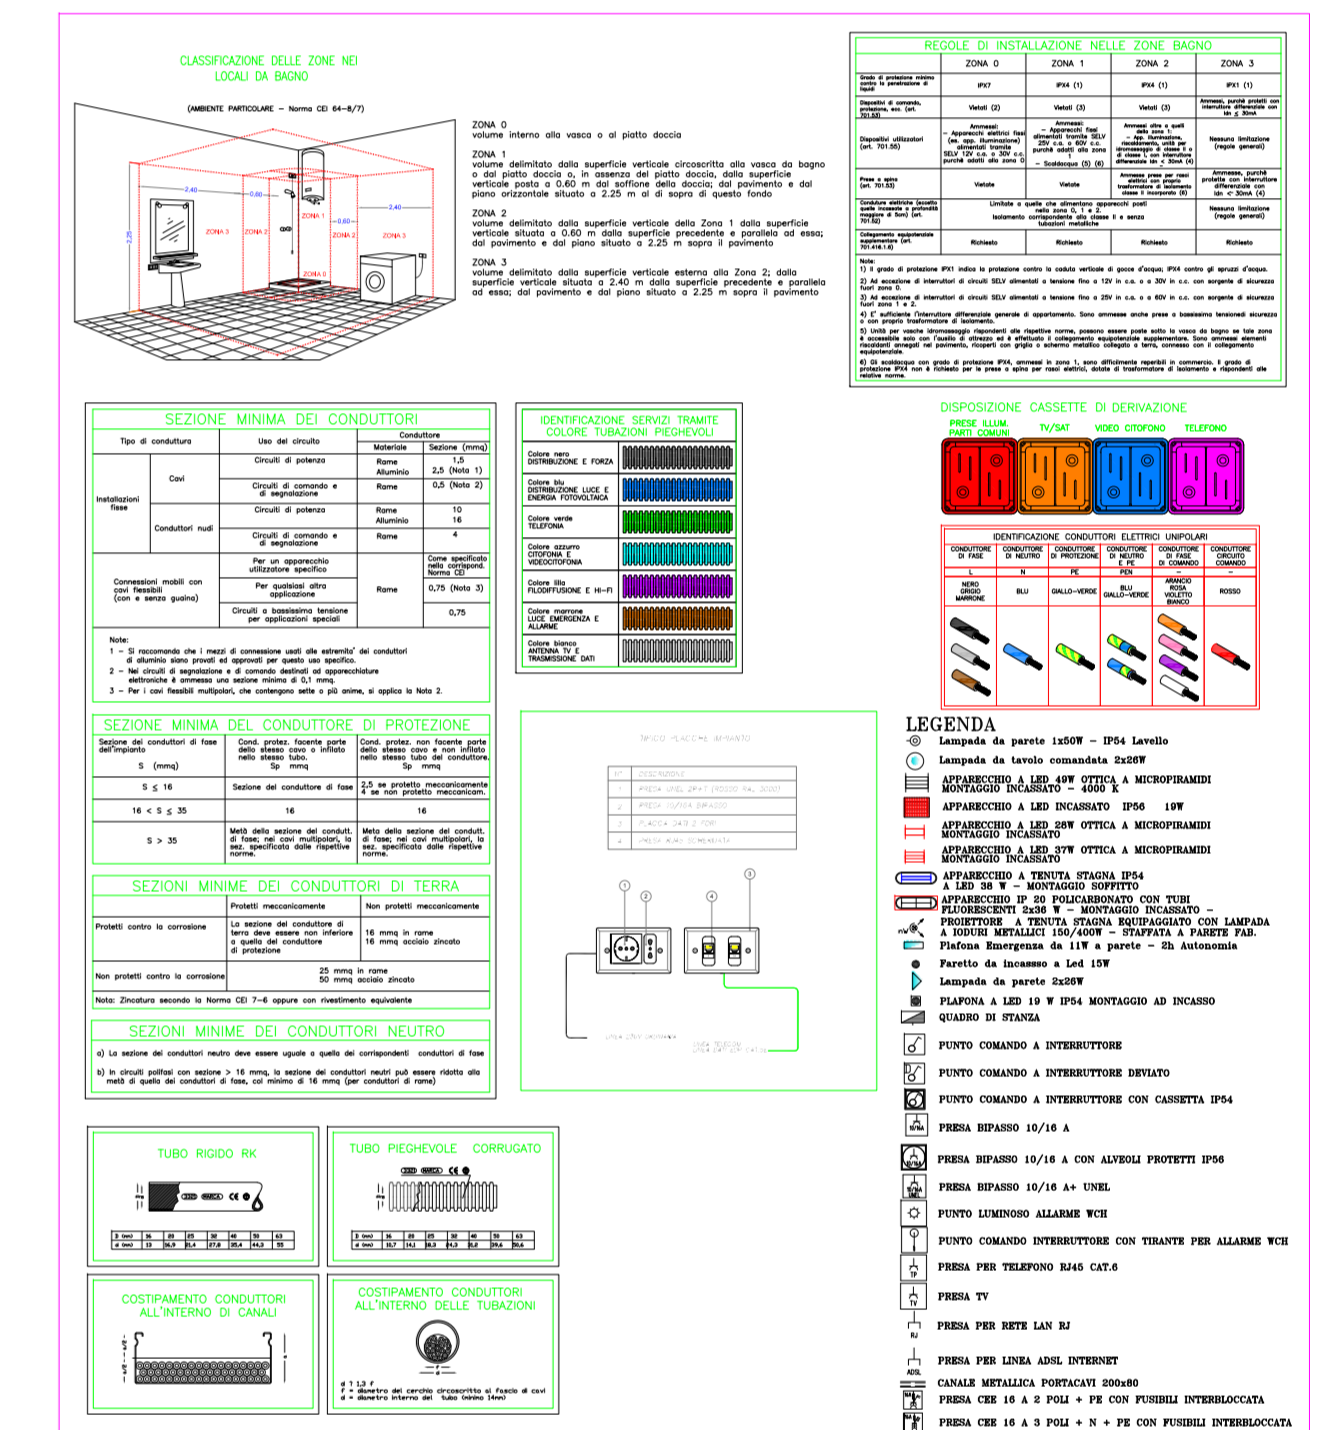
CLASSIFICAZIONE DELLE ZONE NEI LOCALI DA BAGNO

(AMBIENTE PARTICOLARE – Norma CEI 64-8/7)

2,40 0,60 2,40 0,60 2,25 ZONA 3 ZONA 2 ZONA 1 ZONA 2 ZONA 3 ZONA 0

ZONA 0
volume interno alla vasca o al piatto doccia

ZONA 1
volume delimitato dalla superficie verticale circoscritta alla vasca da bagno o dal piatto doccia o, in assenza del piatto doccia, dalla superficie verticale posta a 0.60 m dal soffione della doccia; dal pavimento e dal piano orizzontale situato a 2.25 m al di sopra di questo fondo

ZONA 2
volume delimitato dalla superficie verticale della Zona 1 dalla superficie verticale situata a 0.60 m dalla superficie precedente e parallela ad essa; dal pavimento e dal piano situato a 2.25 m sopra il pavimento

ZONA 3
volume delimitato dalla superficie verticale esterna alla Zona 2; dalla superficie verticale situata a 2.40 m dalla superficie precedente e parallela ad essa; dal pavimento e dal piano situato a 2.25 m sopra il pavimento

REGOLE DI INSTALLAZIONE NELLE ZONE BAGNO

| | ZONA 0 | ZONA 1 | ZONA 2 | ZONA 3 |
|---|---|---|---|---|
| Grado di protezione minimo contro la penetrazione di liquidi | IPX7 | IPX4 (1) | IPX4 (1) | IPX1 (1) |
| Dispositivi di comando, protezione, ecc. (art. 701.53) | Vietati (2) | Vietati (3) | Vietati (3) | Ammessi, purchè protetti con interruttore differenziale con Idn ≤ 30mA |
| Dispositivi utilizzatori (art. 701.55) | Ammessi: – Apparecchi elettrici fissi (es. app. illuminazione) alimentati tramite SELV 12V c.a. o 30V c.c. purchè adatti alla zona 0 | Ammessi: – Apparecchi fissi alimentati tramite SELV 25V c.a. o 60V c.c. purchè adatti alla zona 1 – Scaldacqua (5) (6) | Ammessi oltre a quelli della zona 1: – App. illuminazione, riscaldamento, unità per idromassaggio di classe I o di classe II, con interruttore differenziale Idn < 30mA (4) | Nessuna limitazione (regole generali) |
| Prese a spina (art. 701.53) | Vietate | Vietate | Ammesse prese per rasoi elettrici con proprio trasformatore di isolamento classe II incorporato (6) | Ammesse, purchè protette con interruttore differenziale con Idn <= 30mA (4) |
| Condutture elettriche (escluse quelle incassate a profondità maggiore di 5cm) (art. 701.52) | Limitate a quelle che alimentano apparecchi posti nelle zona 0, 1 e 2. Isolamento corrispondente alla classe II e senza tubazioni metalliche | | | Nessuna limitazione (regole generali) |
| Collegamento equipotenziale supplementare (art. 701.413.1.6) | Richiesto | Richiesto | Richiesto | Richiesto |

Note:
1) Il grado di protezione IPX1 indica la protezione contro la caduta verticale di gocce d'acqua; IPX4 contro gli spruzzi d'acqua.
2) Ad eccezione di interruttori di circuiti SELV alimentati a tensione fino a 12V in c.a. o a 30V in c.c. con sorgente di sicurezza fuori zona 0.
3) Ad eccezione di interruttori di circuiti SELV alimentati a tensione fino a 25V in c.a. o a 60V in c.c. con sorgente di sicurezza fuori zona 1 e 2.
4) E' sufficiente l'interruttore differenziale generale di appartamento. Sono ammesse anche prese a bassissima tensione di sicurezza o con proprio trasformatore di isolamento.
5) Unità per vasche idromassaggio rispondenti alle rispettive norme, possono essere poste sotto la vasca da bagno se tale zona è accessibile solo con l'ausilio di attrezzo ed è effettuato il collegamento equipotenziale supplementare. Sono ammessi elementi riscaldanti annegati nel pavimento, ricoperti con griglia o schermo metallico collegato a terra, connesso con il collegamento equipotenziale.
6) Gli scaldacqua con grado di protezione IPX4, ammessi in zona 1, sono difficilmente reperibili in commercio. Il grado di protezione IPX4 non è richiesto per le prese a spina per rasoi elettrici, dotate di trasformatore di isolamento e rispondenti alle relative norme.

SEZIONE MINIMA DEI CONDUTTORI

| Tipo di conduttura | | Uso del circuito | Conduttore Materiale | Sezione (mmq) |
|---|---|---|---|---|
| Installazioni fisse | Cavi | Circuiti di potenza | Rame Alluminio | 1,5 / 2,5 (Nota 1) |
| | | Circuiti di comando e di segnalazione | Rame | 0,5 (Nota 2) |
| | Conduttori nudi | Circuiti di potenza | Rame Alluminio | 10 / 16 |
| | | Circuiti di comando e di segnalazione | Rame | 4 |
| Connessioni mobili con cavi flessibili (con e senza guaina) | | Per un apparecchio utilizzatore specifico | Rame | Come specificato nella corrispond. Norma CEI |
| | | Per qualsiasi altra applicazione | | 0,75 (Nota 3) |
| | | Circuiti a bassissima tensione per applicazioni speciali | | 0,75 |

Note:
1 – Si raccomanda che i mezzi di connessione usati alle estremita' dei conduttori di alluminio siano provati ed approvati per questo uso specifico.
2 – Nei circuiti di segnalazione e di comando destinati ad apparecchiature elettroniche è ammessa una sezione minima di 0,1 mmq.
3 – Per i cavi flessibili multipolari, che contengono sette o più anime, si applica la Nota 2.

IDENTIFICAZIONE SERVIZI TRAMITE COLORE TUBAZIONI PIEGHEVOLI

Colore nero DISTRIBUZIONE E FORZA
Colore blu DISTRIBUZIONE LUCE E ENERGIA FOTOVOLTAICA
Colore verde TELEFONIA
Colore azzurro CITOFONIA E VIDEOCITOFONIA
Colore lilla FILODIFFUSIONE E HI-FI
Colore marrone LUCE EMERGENZA E ALLARME
Colore bianco ANTENNA TV E TRASMISSIONE DATI

DISPOSIZIONE CASSETTE DI DERIVAZIONE

PRESE ILLUM. PARTI COMUNI | TV/SAT | VIDEO CITOFONO | TELEFONO

IDENTIFICAZIONE CONDUTTORI ELETTRICI UNIPOLARI

| CONDUTTORE DI FASE | CONDUTTORE DI NEUTRO | CONDUTTORE DI PROTEZIONE | CONDUTTORE DI NEUTRO E PE | CONDUTTORE DI FASE DI COMANDO | CONDUTTORE CIRCUITO COMANDO |
|---|---|---|---|---|---|
| L | N | PE | PEN | – | – |
| NERO GRIGIO MARRONE | BLU | GIALLO-VERDE | BLU GIALLO-VERDE | ARANCIO ROSA VIOLETTO BIANCO | ROSSO |

SEZIONE MINIMA DEL CONDUTTORE DI PROTEZIONE

| Sezione dei conduttori di fase dell'impianto S (mmq) | Cond. protez. facente parte dello stesso cavo o infilato nello stesso tubo. Sp mmq | Cond. protez. non facente parte dello stesso cavo e non infilato nello stesso tubo del conduttore. Sp mmq |
|---|---|---|
| S ≤ 16 | Sezione del conduttore di fase | 2,5 se protetto meccanicamente 4 se non protetto meccanicam. |
| 16 < S ≤ 35 | 16 | 16 |
| S > 35 | Metà della sezione del condutt. di fase; nei cavi multipolari, la sez. specificata dalle rispettive norme. | Metà della sezione del condutt. di fase; nei cavi multipolari, la sez. specificata dalle rispettive norme. |

SEZIONI MINIME DEI CONDUTTORI DI TERRA

| | Protetti meccanicamente | Non protetti meccanicamente |
|---|---|---|
| Protetti contro la corrosione | La sezione del conduttore di terra deve essere non inferiore a quella del conduttore di protezione | 16 mmq in rame 16 mmq acciaio zincato |
| Non protetti contro la corrosione | 25 mmq in rame 50 mmq acciaio zincato | |

Nota: Zincatura secondo la Norma CEI 7-6 oppure con rivestimento equivalente

SEZIONI MINIME DEI CONDUTTORI NEUTRO

a) La sezione dei conduttori neutro deve essere uguale a quella dei corrispondenti conduttori di fase
b) In circuiti polifasi con sezione > 16 mmq, la sezione dei conduttori neutri può essere ridotta alla metà di quella dei conduttori di fase, col minimo di 16 mmq (per conduttori di rame)

TIPICO PLACCHE IMPIANTO

| N° | DESCRIZIONE |
|---|---|
| 1 | PRESA UNEL 2P+T (ROSSO RAL 3000) |
| 2 | PRESA 10/16A BIPASSO |
| 3 | PLACCA DATI 2 PORT |
| 4 | PRESA RJ45 SCHERMATA |

1 2 4 3
LINEA 230V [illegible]
LINEA TELECOM LINEA DATI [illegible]

LEGENDA
Lampada da parete 1x50W – IP54 Lavello
Lampada da tavolo comandata 2x26W
APPARECCHIO A LED 49W OTTICA A MICROPIRAMIDI MONTAGGIO INCASSATO – 4000 K
APPARECCHIO A LED INCASSATO IP56 19W
APPARECCHIO A LED 28W OTTICA A MICROPIRAMIDI MONTAGGIO INCASSATO
APPARECCHIO A LED 37W OTTICA A MICROPIRAMIDI MONTAGGIO INCASSATO
APPARECCHIO A TENUTA STAGNA IP54 A LED 36 W – MONTAGGIO SOFFITTO
APPARECCHIO IP 20 POLICARBONATO CON TUBI FLUORESCENTI 2x36 W – MONTAGGIO INCASSATO –
PROIETTORE A TENUTA STAGNA EQUIPAGGIATO CON LAMPADA A IODURI METALLICI 150/400W – STAFFATA A PARETE FAB.
Plafona Emergenza da 11W a parete – 2h Autonomia
Faretto da incassso a Led 15W
Lampada da parete 2x26W
PLAFONA A LED 19 W IP54 MONTAGGIO AD INCASSO
QUADRO DI STANZA
PUNTO COMANDO A INTERRUTTORE
PUNTO COMANDO A INTERRUTTORE DEVIATO
PUNTO COMANDO A INTERRUTTORE CON CASSETTA IP54
PRESA BIPASSO 10/16 A
PRESA BIPASSO 10/16 A CON ALVEOLI PROTETTI IP56
PRESA BIPASSO 10/16 A+ UNEL
PUNTO LUMINOSO ALLARME WCH
PUNTO COMANDO INTERRUTTORE CON TIRANTE PER ALLARME WCH
PRESA PER TELEFONO RJ45 CAT.6
PRESA TV
PRESA PER RETE LAN RJ
PRESA PER LINEA ADSL INTERNET
CANALE METALLICA PORTACAVI 200x80
PRESA CEE 16 A 2 POLI + PE CON FUSIBILI INTERBLOCCATA
PRESA CEE 16 A 3 POLI + N + PE CON FUSIBILI INTERBLOCCATA

TUBO RIGIDO RK

| D (mm) | 16 | 20 | 25 | 32 | 40 | 50 | 63 |
|---|---|---|---|---|---|---|---|
| d (mm) | 13 | 16,9 | 21,4 | 27,8 | 35,4 | 44,3 | 55 |

TUBO PIEGHEVOLE CORRUGATO

| D (mm) | 16 | 20 | 25 | 32 | 40 | 50 | 63 |
|---|---|---|---|---|---|---|---|
| d (mm) | 10,7 | 14,1 | 18,3 | 24,3 | 31,2 | 39,6 | 50,6 |

COSTIPAMENTO CONDUTTORI ALL'INTERNO DI CANALI

COSTIPAMENTO CONDUTTORI ALL'INTERNO DELLE TUBAZIONI

d ≥ 1,3 f
f = diametro del cerchio circoscritto al fascio di cavi
d = diametro interno del tubo (minimo 14mm)